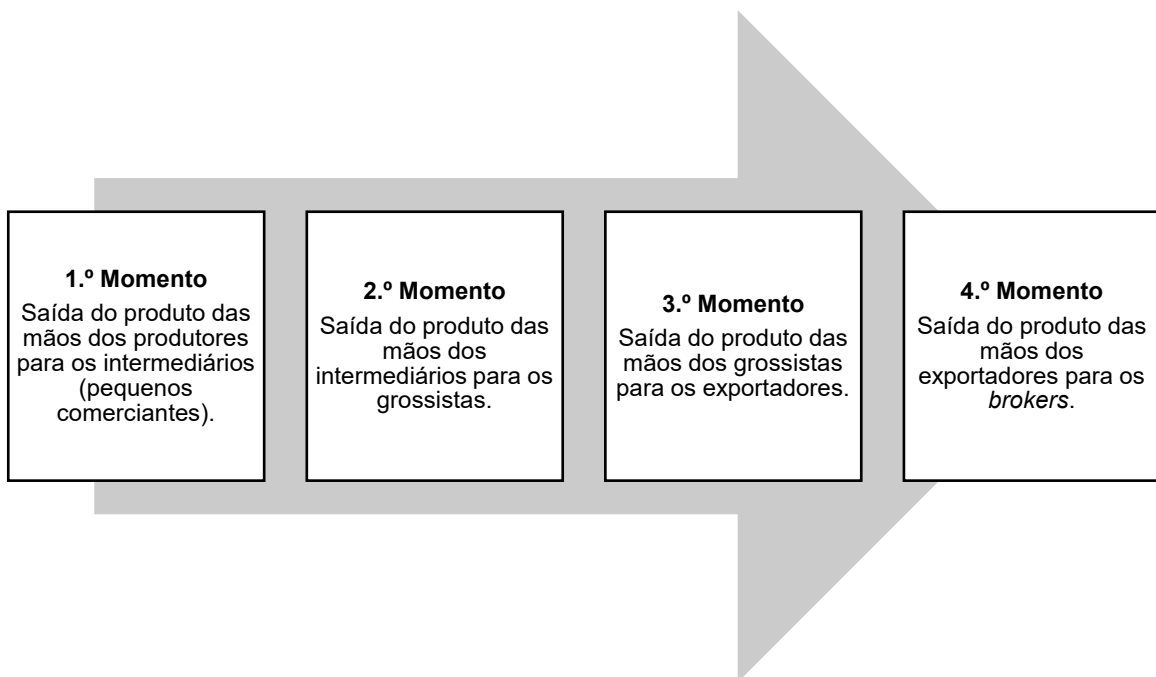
1.º Momento
Saída do produto das mãos dos produtores para os intermediários (pequenos comerciantes).

2.º Momento
Saída do produto das mãos dos intermediários para os grossistas.

3.º Momento
Saída do produto das mãos dos grossistas para os exportadores.

4.º Momento
Saída do produto das mãos dos exportadores para os *brokers*.